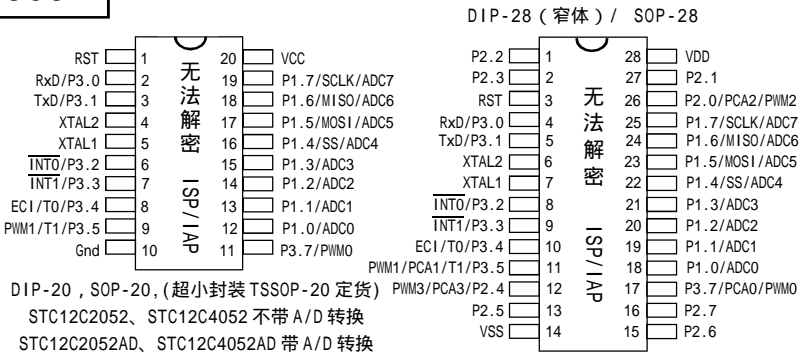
DIP-28(窄体)/ SOP-28

| RST | 1 | 20 | VCC |
|---|---|---|---|
| RxD/P3.0 | 2 | 19 | P1.7/SCLK/ADC7 |
| TxD/P3.1 | 3 | 18 | P1.6/MISO/ADC6 |
| XTAL2 | 4 | 17 | P1.5/MOSI/ADC5 |
| XTAL1 | 5 | 16 | P1.4/SS/ADC4 |
| $\overline{INT0}$/P3.2 | 6 | 15 | P1.3/ADC3 |
| $\overline{INT1}$/P3.3 | 7 | 14 | P1.2/ADC2 |
| ECI/T0/P3.4 | 8 | 13 | P1.1/ADC1 |
| PWM1/T1/P3.5 | 9 | 12 | P1.0/ADC0 |
| Gnd | 10 | 11 | P3.7/PWM0 |

无法解密

ISP/IAP

DIP-20,SOP-20,(超小封装 TSSOP-20 定货)
STC12C2052、STC12C4052 不带 A/D 转换
STC12C2052AD、STC12C4052AD 带 A/D 转换

| P2.2 | 1 | 28 | VDD |
|---|---|---|---|
| P2.3 | 2 | 27 | P2.1 |
| RST | 3 | 26 | P2.0/PCA2/PWM2 |
| RxD/P3.0 | 4 | 25 | P1.7/SCLK/ADC7 |
| TxD/P3.1 | 5 | 24 | P1.6/MISO/ADC6 |
| XTAL2 | 6 | 23 | P1.5/MOSI/ADC5 |
| XTAL1 | 7 | 22 | P1.4/SS/ADC4 |
| $\overline{INT0}$/P3.2 | 8 | 21 | P1.3/ADC3 |
| $\overline{INT1}$/P3.3 | 9 | 20 | P1.2/ADC2 |
| ECI/T0/P3.4 | 10 | 19 | P1.1/ADC1 |
| PWM1/PCA1/T1/P3.5 | 11 | 18 | P1.0/ADC0 |
| PWM3/PCA3/P2.4 | 12 | 17 | P3.7/PCA0/PWM0 |
| P2.5 | 13 | 16 | P2.7 |
| VSS | 14 | 15 | P2.6 |

无法解密

ISP/IAP